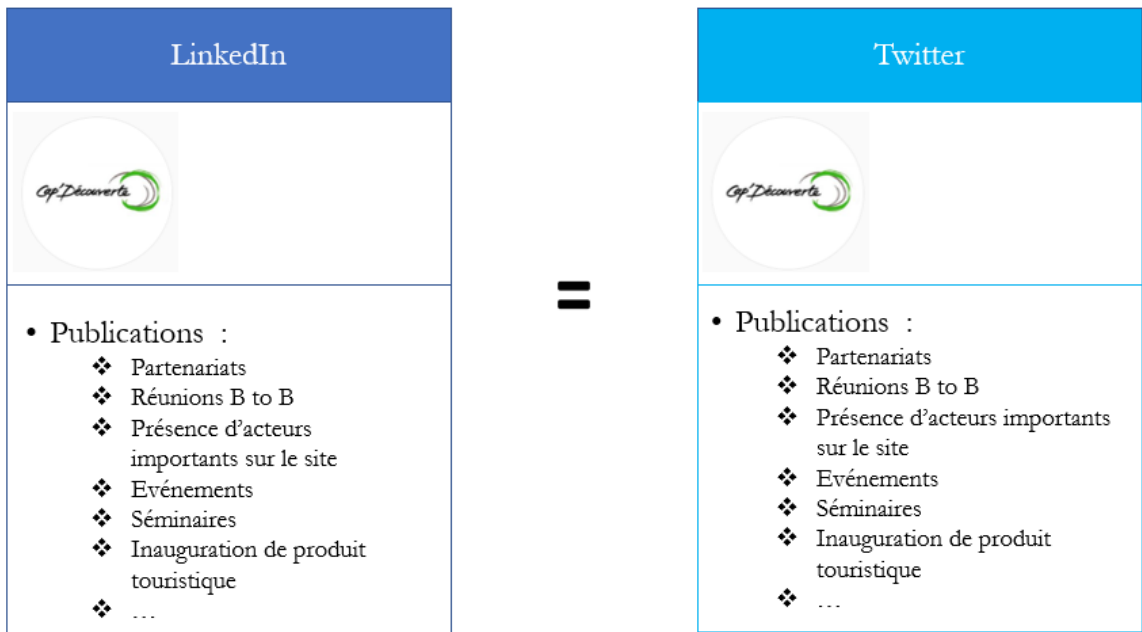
LinkedIn

Cap'Découverte

• Publications :
❖ Partenariats
❖ Réunions B to B
❖ Présence d'acteurs importants sur le site
❖ Evénements
❖ Séminaires
❖ Inauguration de produit touristique
❖ …

=

Twitter

Cap'Découverte

• Publications :
❖ Partenariats
❖ Réunions B to B
❖ Présence d'acteurs importants sur le site
❖ Evénements
❖ Séminaires
❖ Inauguration de produit touristique
❖ …